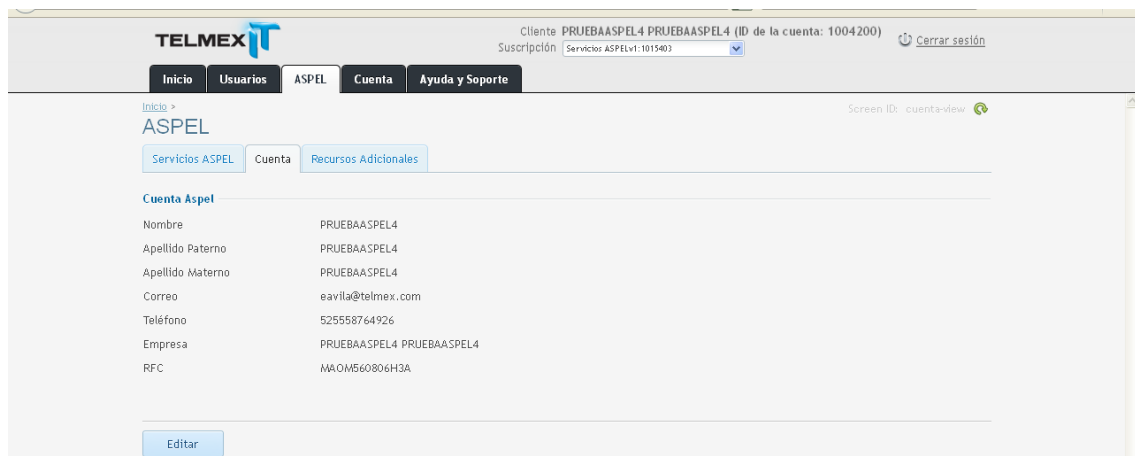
TELMEX IT

Cliente PRUEBAASPEL4 PRUEBAASPEL4 (ID de la cuenta: 1004200)
Suscripción Servicios ASPELv1:1015403

Cerrar sesión

Inicio Usuarios ASPEL Cuenta Ayuda y Soporte

Inicio >
ASPEL

Screen ID: cuenta-view

Servicios ASPEL Cuenta Recursos Adicionales

Cuenta Aspel

| | |
|---|---|
| Nombre | PRUEBAASPEL4 |
| Apellido Paterno | PRUEBAASPEL4 |
| Apellido Materno | PRUEBAASPEL4 |
| Correo | eavila@telmex.com |
| Teléfono | 525558764926 |
| Empresa | PRUEBAASPEL4 PRUEBAASPEL4 |
| RFC | MAOM560806H3A |

Editar